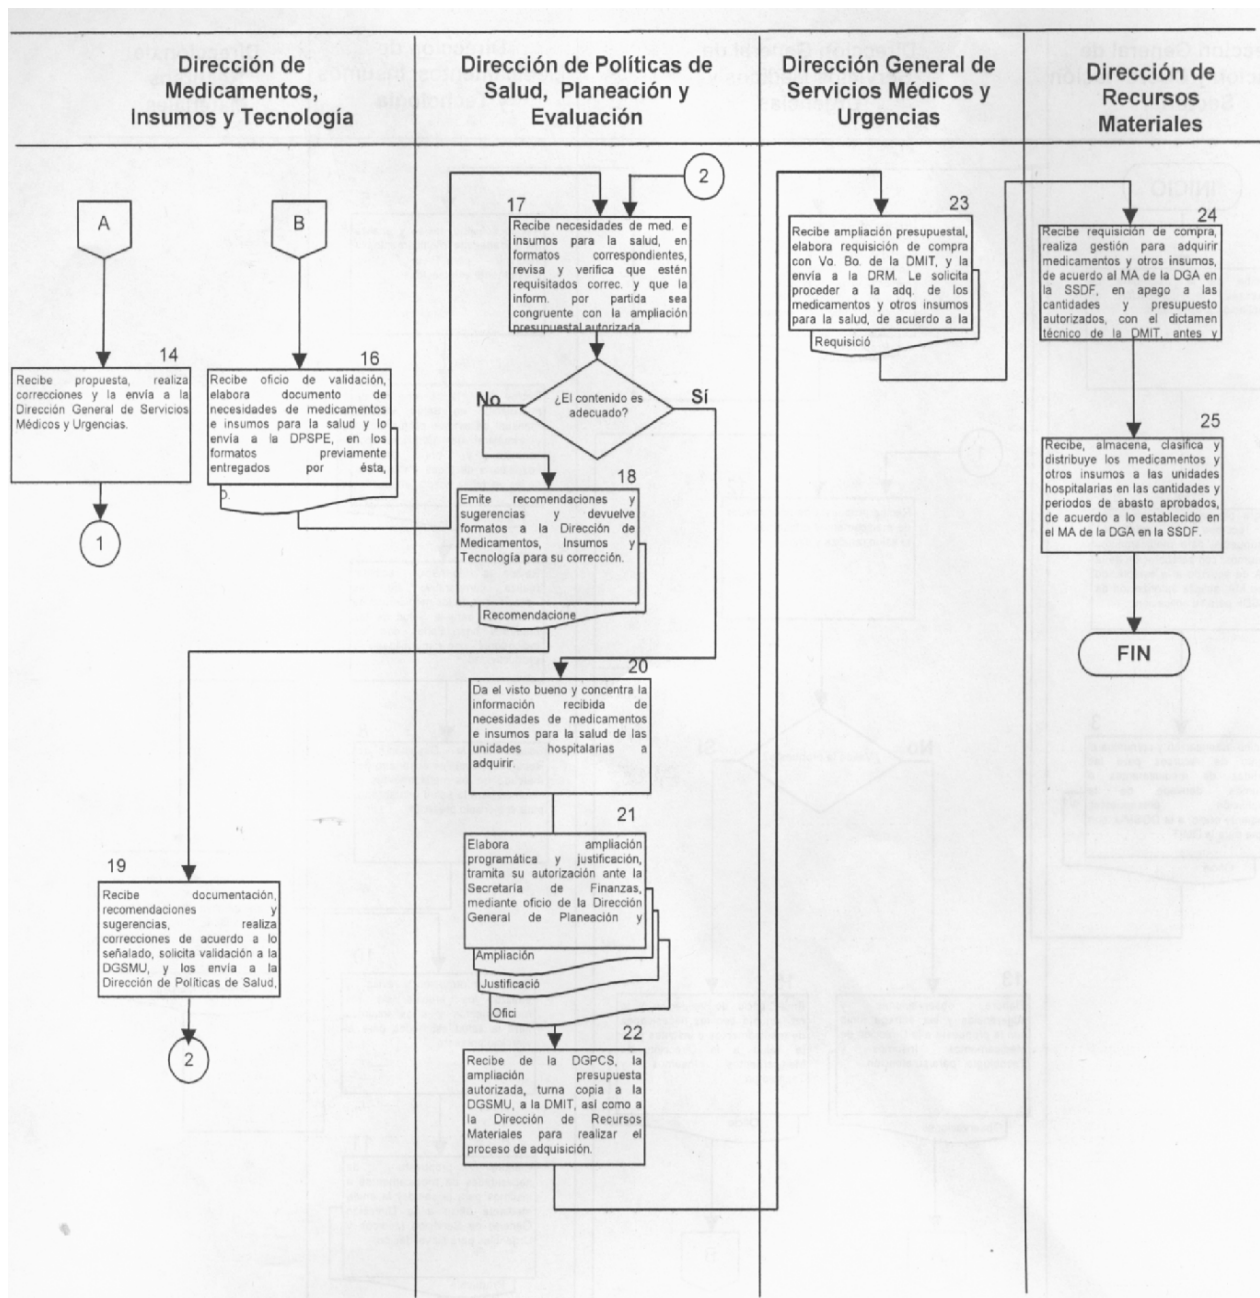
Dirección de Medicamentos, Insumos y Tecnología

Dirección de Políticas de Salud, Planeación y Evaluación

Dirección General de Servicios Médicos y Urgencias

Dirección de Recursos Materiales

A

B

14

Recibe propuesta, realiza correcciones y la envía a la Dirección General de Servicios Médicos y Urgencias.

1

16

Recibe oficio de validación, elabora documento de necesidades de medicamentos e insumos para la salud y lo envía a la DPSPE, en los formatos previamente entregados por ésta,

D.

2

17

Recibe necesidades de med. e insumos para la salud, en formatos correspondientes, revisa y verifica que estén requisitados correc. y que la inform. por partida sea congruente con la ampliación presupuestal autorizada

No

¿El contenido es adecuado?

Sí

18

Emite recomendaciones y sugerencias y devuelve formatos a la Dirección de Medicamentos, Insumos y Tecnología para su corrección.

Recomendacione

20

Da el visto bueno y concentra la información recibida de necesidades de medicamentos e insumos para la salud de las unidades hospitalarias a adquirir.

21

Elabora ampliación programática y justificación, tramita su autorización ante la Secretaría de Finanzas, mediante oficio de la Dirección General de Planeación y

Ampliación

Justificació

Ofici

22

Recibe de la DGPCS, la ampliación presupuesta autorizada, turna copia a la DGSMU, a la DMIT, así como a la Dirección de Recursos Materiales para realizar el proceso de adquisición.

19

Recibe documentación, recomendaciones y sugerencias, realiza correcciones de acuerdo a lo señalado, solicita validación a la DGSMU, y los envía a la Dirección de Políticas de Salud,

2

23

Recibe ampliación presupuestal, elabora requisición de compra con Vo. Bo. de la DMIT, y la envía a la DRM. Le solicita proceder a la adq. de los medicamentos y otros insumos para la salud, de acuerdo a la

Requisició

24

Recibe requisición de compra, realiza gestión para adquirir medicamentos y otros insumos, de acuerdo al MA de la DGA en la SSDF, en apego a las cantidades y presupuesto autorizados, con el dictamen técnico de la DMIT, antes y

25

Recibe, almacena, clasifica y distribuye los medicamentos y otros insumos a las unidades hospitalarias en las cantidades y periodos de abasto aprobados, de acuerdo a lo establecido en el MA de la DGA en la SSDF.

FIN